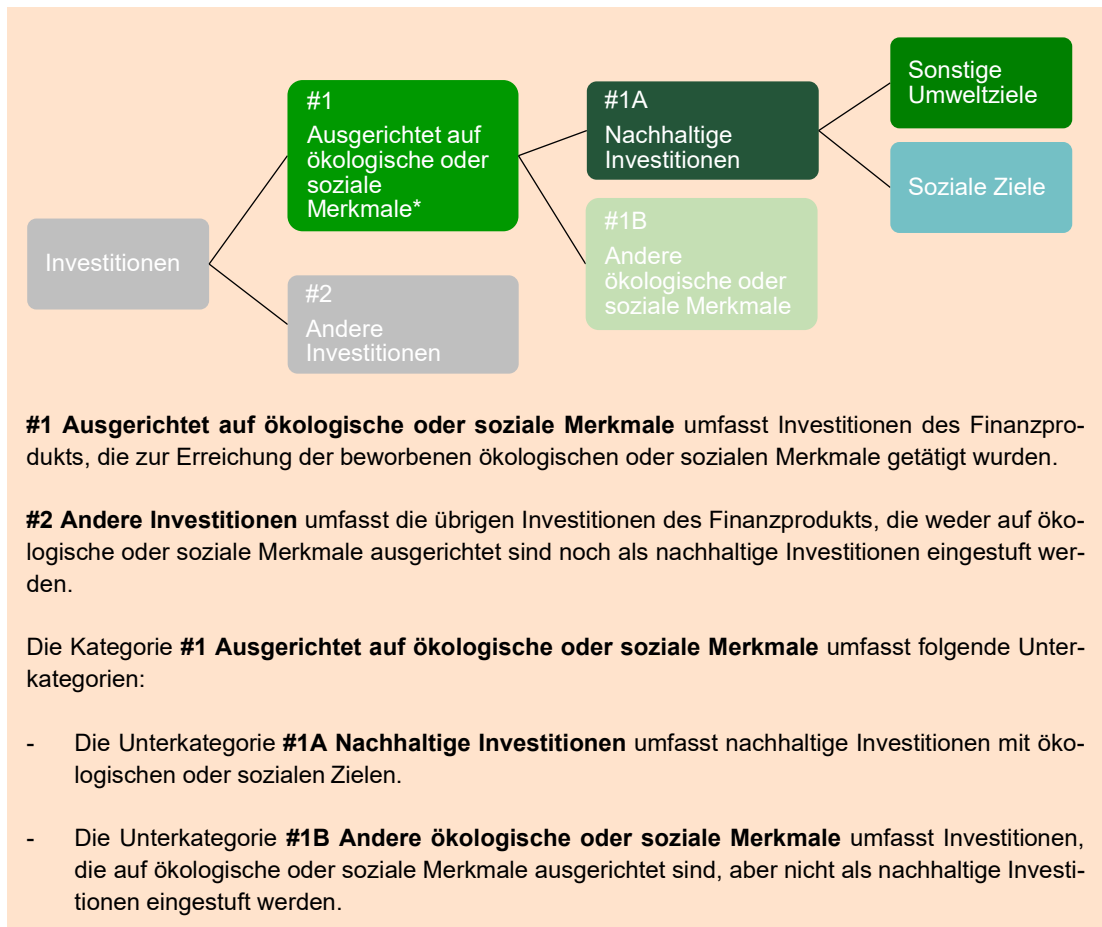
Investitionen

#1
Ausgerichtet auf ökologische oder soziale Merkmale*

#2
Andere Investitionen

#1A
Nachhaltige Investitionen

#1B
Andere ökologische oder soziale Merkmale

Sonstige Umweltziele

Soziale Ziele

**#1 Ausgerichtet auf ökologische oder soziale Merkmale** umfasst Investitionen des Finanzprodukts, die zur Erreichung der beworbenen ökologischen oder sozialen Merkmale getätigt wurden.

**#2 Andere Investitionen** umfasst die übrigen Investitionen des Finanzprodukts, die weder auf ökologische oder soziale Merkmale ausgerichtet sind noch als nachhaltige Investitionen eingestuft werden.

Die Kategorie **#1 Ausgerichtet auf ökologische oder soziale Merkmale** umfasst folgende Unterkategorien:

- Die Unterkategorie **#1A Nachhaltige Investitionen** umfasst nachhaltige Investitionen mit ökologischen oder sozialen Zielen.

- Die Unterkategorie **#1B Andere ökologische oder soziale Merkmale** umfasst Investitionen, die auf ökologische oder soziale Merkmale ausgerichtet sind, aber nicht als nachhaltige Investitionen eingestuft werden.